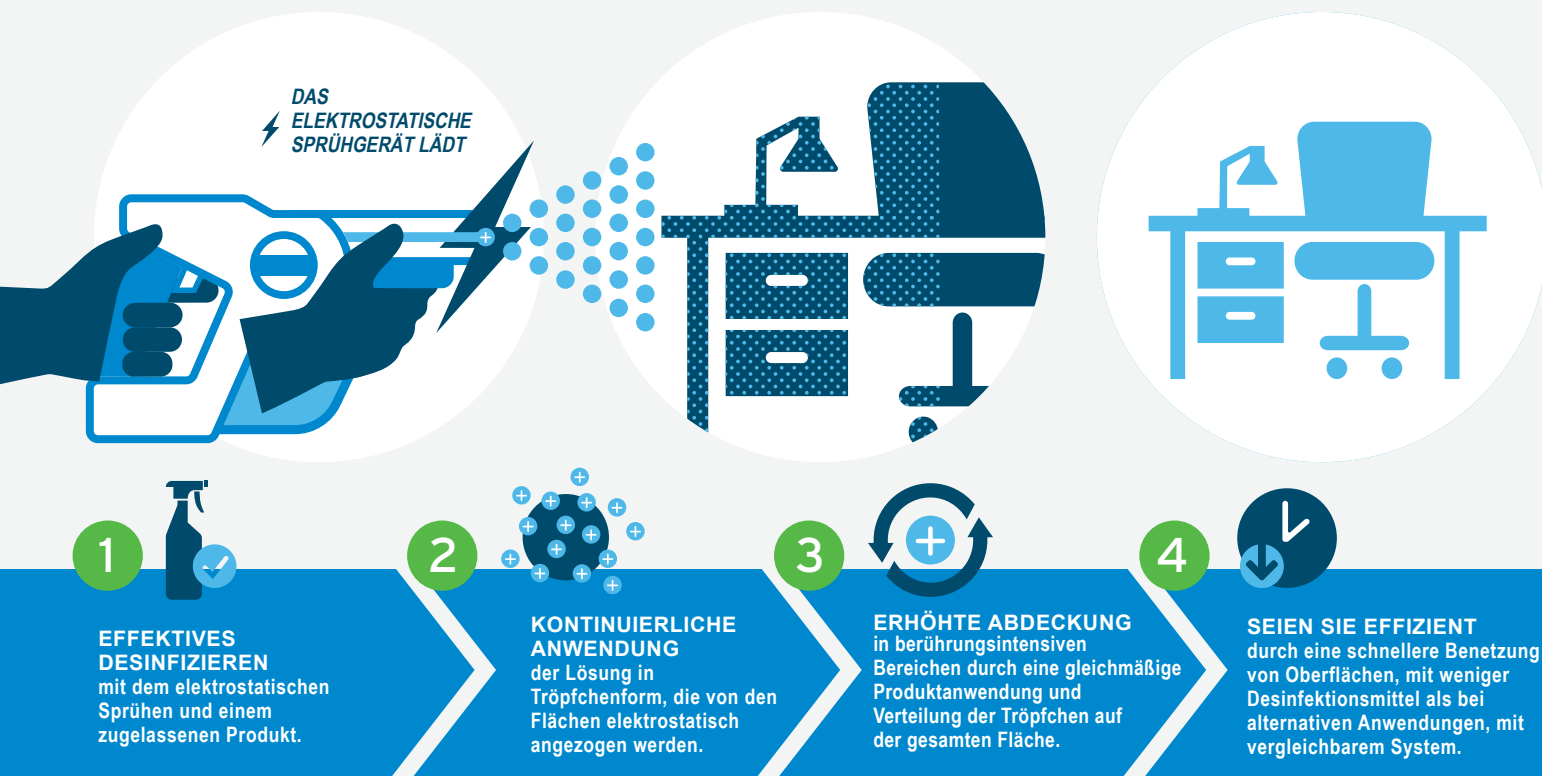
DAS ELEKTROSTATISCHE SPRÜHGERÄT LÄDT

1

EFFEKTIVES DESINFIZIEREN
mit dem elektrostatischen Sprühen und einem zugelassenen Produkt.

2

KONTINUIERLICHE ANWENDUNG
der Lösung in Tröpfchenform, die von den Flächen elektrostatisch angezogen werden.

3

ERHÖHTE ABDECKUNG
in berührungsintensiven Bereichen durch eine gleichmäßige Produktanwendung und Verteilung der Tröpfchen auf der gesamten Fläche.

4

SEIEN SIE EFFIZIENT
durch eine schnellere Benetzung von Oberflächen, mit weniger Desinfektionsmittel als bei alternativen Anwendungen, mit vergleichbarem System.